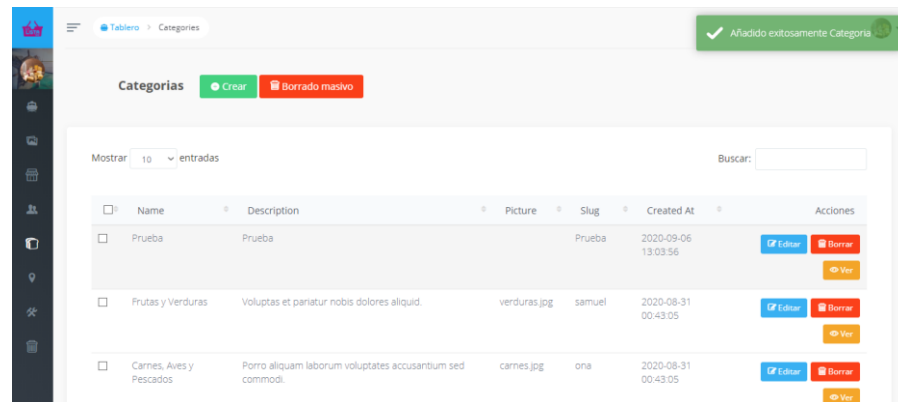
Tablero > Categories

Añadido exitosamente Categoria

Categorias Crear Borrado masivo

Mostrar 10 entradas

Buscar:

| | Name | Description | Picture | Slug | Created At | Acciones |
|---|---|---|---|---|---|---|
| ☐ | Prueba | Prueba | | Prueba | 2020-09-06 13:03:56 | Editar Borrar Ver |
| ☐ | Frutas y Verduras | Voluptas et pariatur nobis dolores aliquid. | verduras.jpg | samuel | 2020-08-31 00:43:05 | Editar Borrar Ver |
| ☐ | Carnes, Aves y Pescados | Porro aliquam laborum voluptates accusantium sed commodi. | carnes.jpg | ona | 2020-08-31 00:43:05 | Editar Borrar Ver |